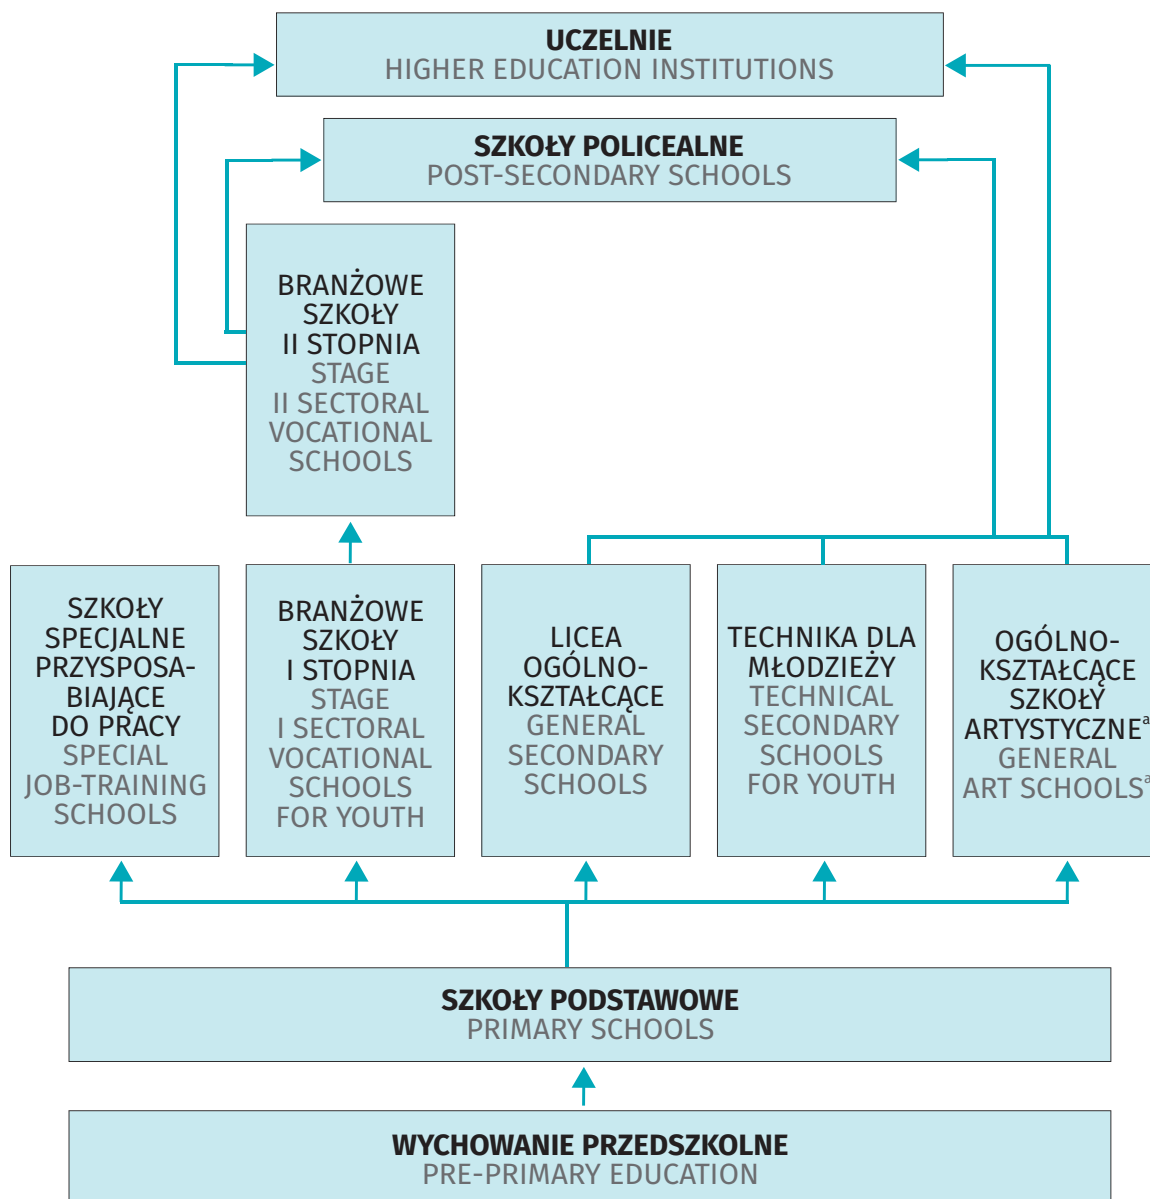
UCZELNIE
HIGHER EDUCATION INSTITUTIONS

SZKOŁY POLICEALNE
POST-SECONDARY SCHOOLS

BRANŻOWE SZKOŁY II STOPNIA
STAGE II SECTORAL VOCATIONAL SCHOOLS

SZKOŁY SPECJALNE PRZYSPOSABIAJĄCE DO PRACY
SPECIAL JOB-TRAINING SCHOOLS

BRANŻOWE SZKOŁY I STOPNIA
STAGE I SECTORAL VOCATIONAL SCHOOLS FOR YOUTH

LICEA OGÓLNOKSZTAŁCĄCE
GENERAL SECONDARY SCHOOLS

TECHNIKA DLA MŁODZIEŻY
TECHNICAL SECONDARY SCHOOLS FOR YOUTH

OGÓLNOKSZTAŁCĄCE SZKOŁY ARTYSTYCZNE$^a$
GENERAL ART SCHOOLS$^a$

SZKOŁY PODSTAWOWE
PRIMARY SCHOOLS

WYCHOWANIE PRZEDSZKOLNE
PRE-PRIMARY EDUCATION